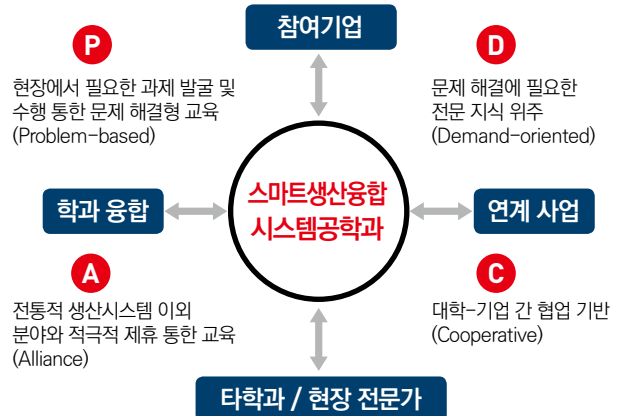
참여기업

P

현장에서 필요한 과제 발굴 및 수행 통한 문제 해결형 교육 (Problem-based)

D

문제 해결에 필요한 전문 지식 위주 (Demand-oriented)

학과 융합

스마트생산융합 시스템공학과

연계 사업

A

전통적 생산시스템 이외 분야와 적극적 제휴 통한 교육 (Alliance)

C

대학-기업 간 협업 기반 (Cooperative)

타학과 / 현장 전문가